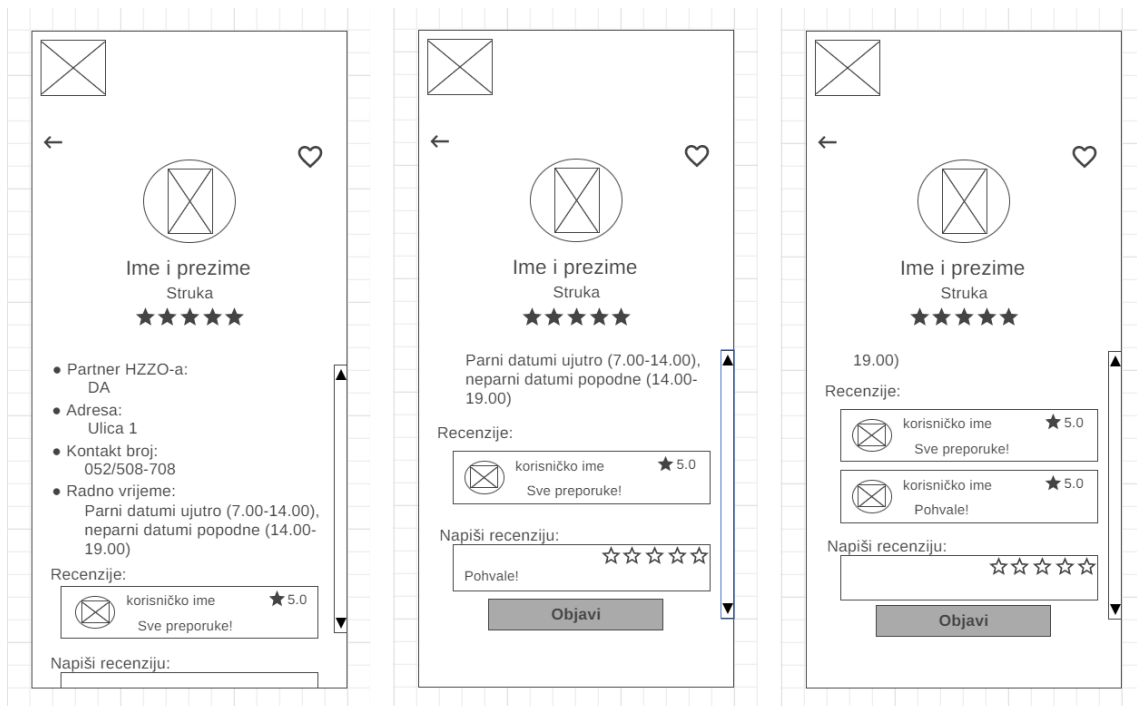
←

Ime i prezime
Struka
★★★★★

• Partner HZZO-a:
DA
• Adresa:
Ulica 1
• Kontakt broj:
052/508-708
• Radno vrijeme:
Parni datumi ujutro (7.00-14.00), neparni datumi popodne (14.00-19.00)

Recenzije:
korisničko ime ★5.0
Sve preporuke!

Napiši recenziju:

←

Ime i prezime
Struka
★★★★★

Parni datumi ujutro (7.00-14.00), neparni datumi popodne (14.00-19.00)

Recenzije:
korisničko ime ★5.0
Sve preporuke!

Napiši recenziju:
☆☆☆☆☆
Pohvale!
Objavi

←

Ime i prezime
Struka
★★★★★

19.00)

Recenzije:
korisničko ime ★5.0
Sve preporuke!
korisničko ime ★5.0
Pohvale!

Napiši recenziju:
☆☆☆☆☆
Objavi